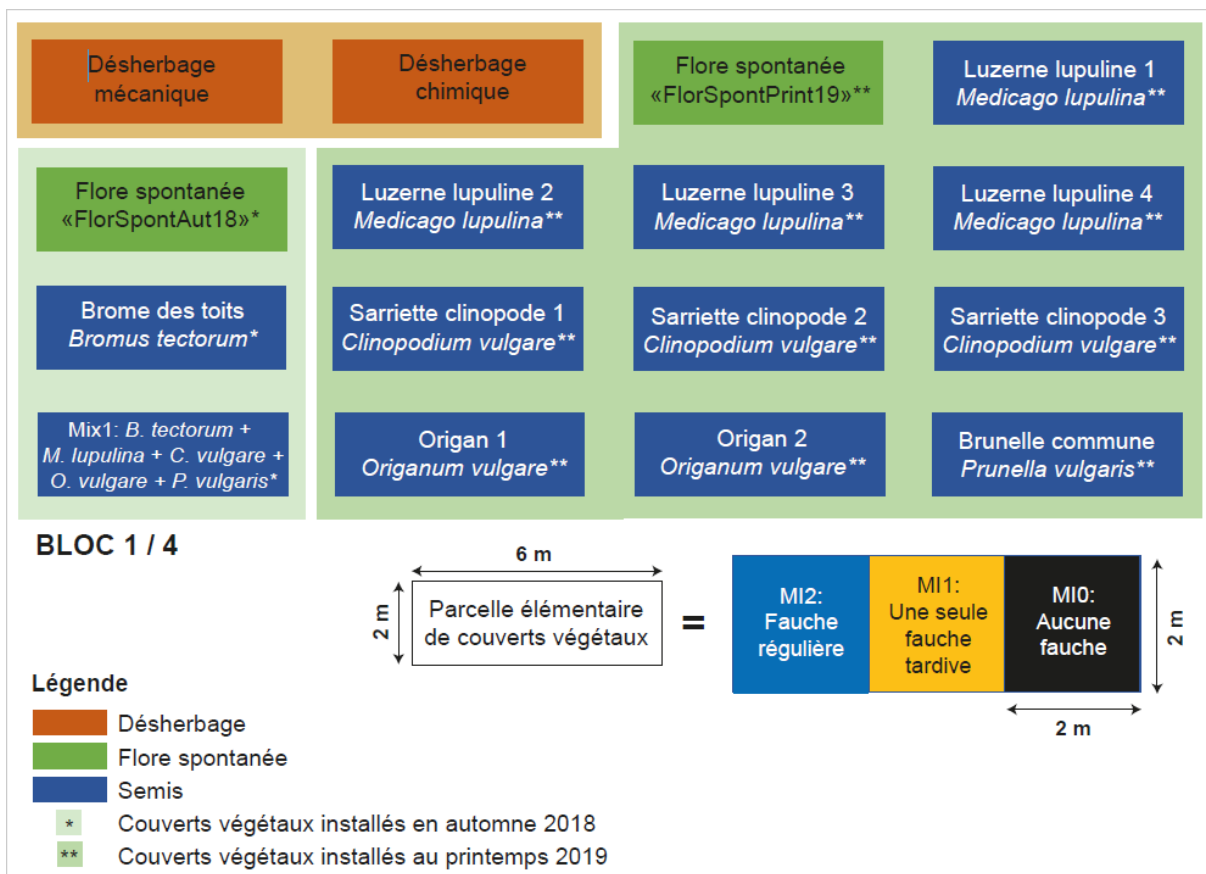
Désherbage mécanique

Désherbage chimique

Flore spontanée «FlorSpontPrint19»**

Luzerne lupuline 1 *Medicago lupulina***

Flore spontanée «FlorSpontAut18»*

Luzerne lupuline 2 *Medicago lupulina***

Luzerne lupuline 3 *Medicago lupulina***

Luzerne lupuline 4 *Medicago lupulina***

Brome des toits *Bromus tectorum**

Sarriette clinopode 1 *Clinopodium vulgare***

Sarriette clinopode 2 *Clinopodium vulgare***

Sarriette clinopode 3 *Clinopodium vulgare***

Mix1: *B. tectorum* + *M. lupulina* + *C. vulgare* + *O. vulgare* + *P. vulgaris**

Origan 1 *Origanum vulgare***

Origan 2 *Origanum vulgare***

Brunelle commune *Prunella vulgaris***

BLOC 1 / 4

6 m

2 m

Parcelle élémentaire de couverts végétaux

=

MI2: Fauche régulière

MI1: Une seule fauche tardive

MI0: Aucune fauche

2 m

2 m

Légende

Désherbage

Flore spontanée

Semis

* Couverts végétaux installés en automne 2018

** Couverts végétaux installés au printemps 2019